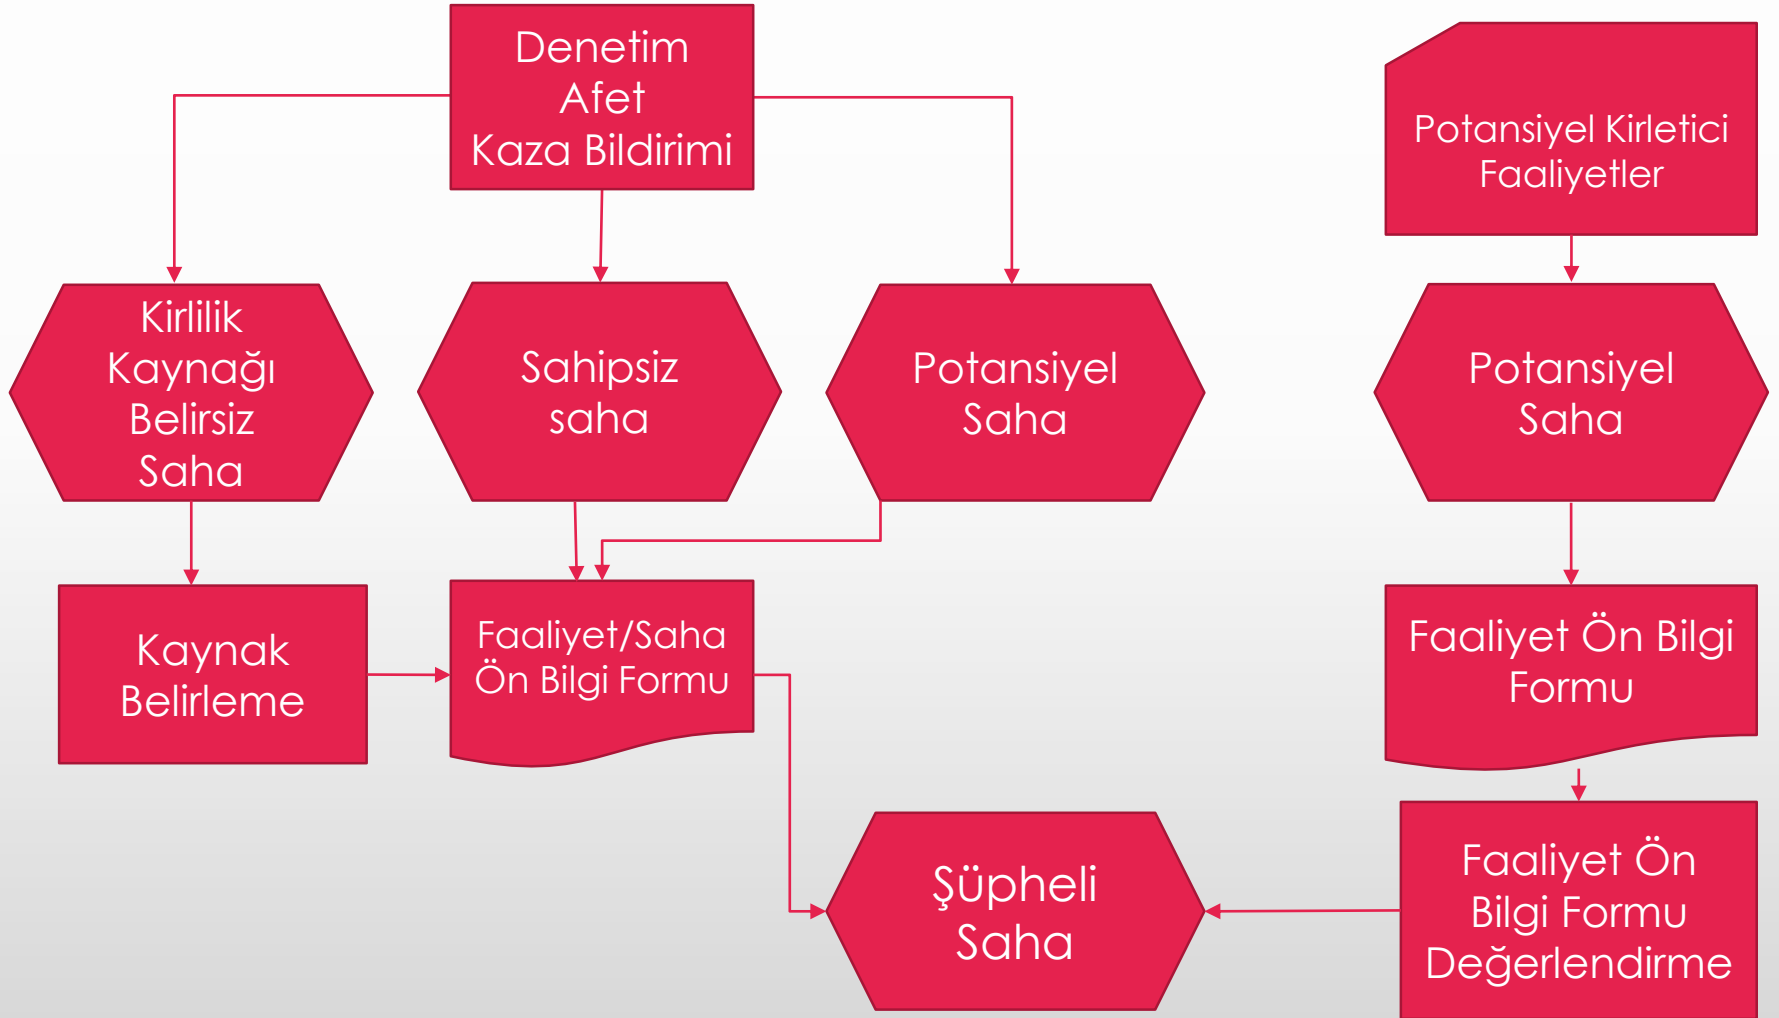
Denetim
Afet
Kaza Bildirimi

Potansiyel Kirletici Faaliyetler

Kirlilik Kaynağı Belirsiz Saha

Sahipsiz saha

Potansiyel Saha

Potansiyel Saha

Kaynak Belirleme

Faaliyet/Saha Ön Bilgi Formu

Faaliyet Ön Bilgi Formu

Şüpheli Saha

Faaliyet Ön Bilgi Formu Değerlendirme